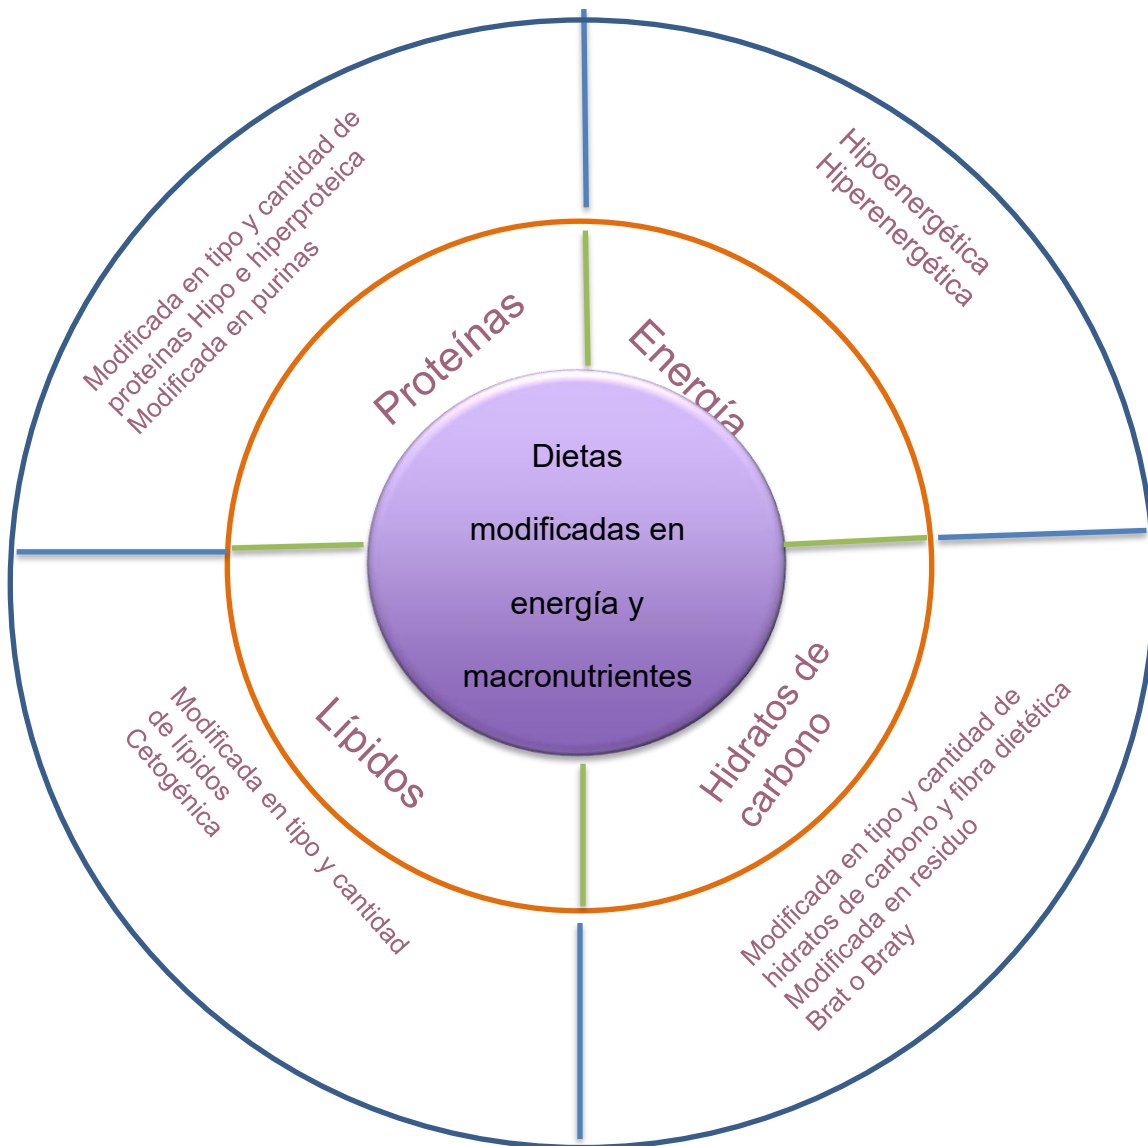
Dietas modificadas en energía y macronutrientes

Proteínas

Energía

Lípidos

Hidratos de carbono

Modificada en tipo y cantidad de proteínas Hipo e hiperproteica Modificada en purinas

Hipoenergética Hiperenergética

Modificada en tipo y cantidad de lípidos Cetogénica

Modificada en tipo y cantidad de hidratos de carbono y fibra dietética Modificada en residuo Brat o Braty